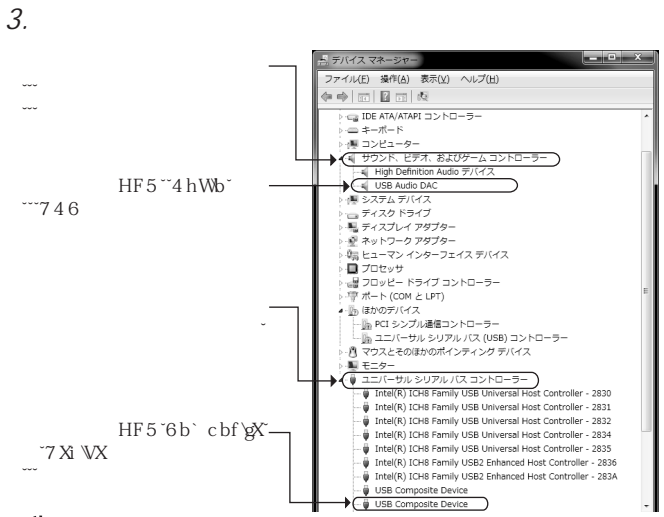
3.

HF5 ̃4 hWb ̃
 ̃ ̃746

HF5 ̃6b` cbf\gX
 ̃7Xi\VX

デバイス マネージャー
ファイル(F) 操作(A) 表示(V) ヘルプ(H)
IDE ATA/ATAPI コントローラー
キーボード
コンピューター
サウンド、ビデオ、およびゲーム コントローラー
High Definition Audio デバイス
USB Audio DAC
システム デバイス
ディスク ドライブ
ディスプレイ アダプター
ネットワーク アダプター
ヒューマン インターフェイス デバイス
プロセッサ
フロッピー ドライブ コントローラー
ポート (COM と LPT)
ほかのデバイス
PCI シンプル通信コントローラー
ユニバーサル シリアル バス (USB) コントローラー
マウスとそのほかのポインティング デバイス
モニター
ユニバーサル シリアル バス コントローラー
Intel(R) ICH8 Family USB Universal Host Controller - 2830
Intel(R) ICH8 Family USB Universal Host Controller - 2831
Intel(R) ICH8 Family USB Universal Host Controller - 2832
Intel(R) ICH8 Family USB Universal Host Controller - 2834
Intel(R) ICH8 Family USB Universal Host Controller - 2835
Intel(R) ICH8 Family USB2 Enhanced Host Controller - 2836
Intel(R) ICH8 Family USB2 Enhanced Host Controller - 283A
USB Composite Device
USB Composite Device